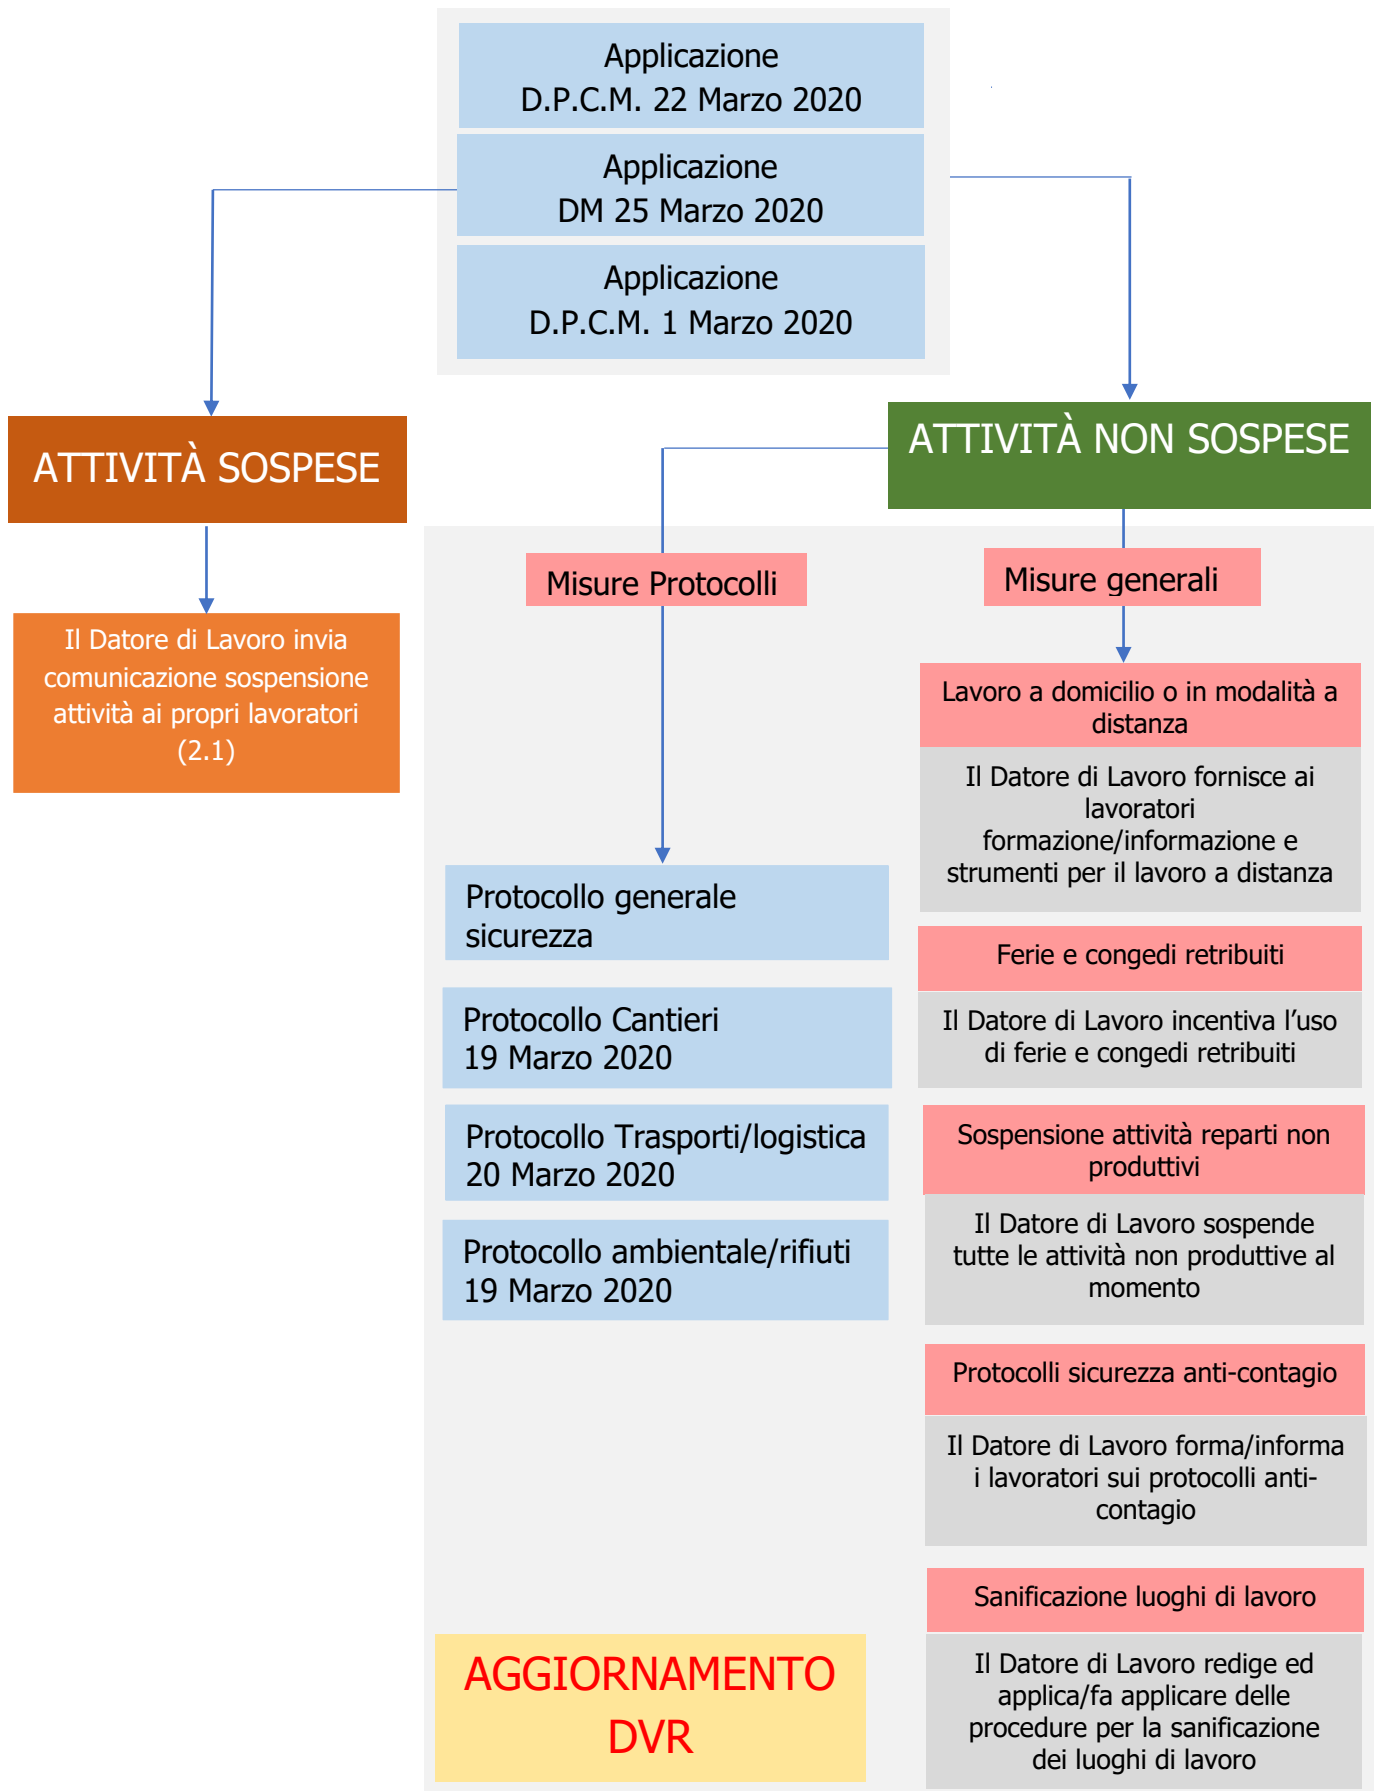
Applicazione
D.P.C.M. 22 Marzo 2020

Applicazione
DM 25 Marzo 2020

Applicazione
D.P.C.M. 1 Marzo 2020

ATTIVITÀ SOSPESE

Il Datore di Lavoro invia comunicazione sospensione attività ai propri lavoratori (2.1)

ATTIVITÀ NON SOSPESE

Misure Protocolli

Protocollo generale sicurezza

Protocollo Cantieri
19 Marzo 2020

Protocollo Trasporti/logistica
20 Marzo 2020

Protocollo ambientale/rifiuti
19 Marzo 2020

AGGIORNAMENTO DVR

Misure generali

Lavoro a domicilio o in modalità a distanza

Il Datore di Lavoro fornisce ai lavoratori formazione/informazione e strumenti per il lavoro a distanza

Ferie e congedi retribuiti

Il Datore di Lavoro incentiva l'uso di ferie e congedi retribuiti

Sospensione attività reparti non produttivi

Il Datore di Lavoro sospende tutte le attività non produttive al momento

Protocolli sicurezza anti-contagio

Il Datore di Lavoro forma/informa i lavoratori sui protocolli anti-contagio

Sanificazione luoghi di lavoro

Il Datore di Lavoro redige ed applica/fa applicare delle procedure per la sanificazione dei luoghi di lavoro